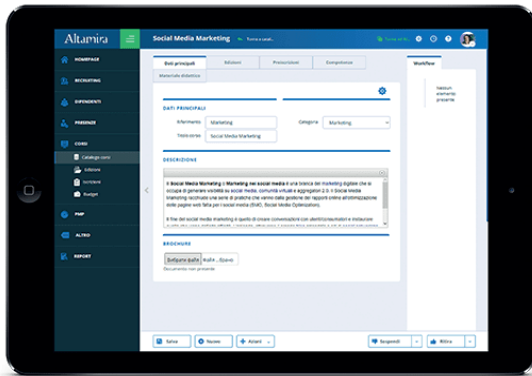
Altamira

Social Media Marketing ← Torna a corsi

HOMEPAGE
RECRUITING
DIPENDENTI
PRESENZE
CORSI
Catalogo corsi
Edizioni
Iscrizioni
Budget
PMP
ALTRO
REPORT

Dati principali | Edizioni | Prenotazioni | Competenze
Materiale didattico

DATI PRINCIPALI

Riferimento: Marketing
Categoria: Marketing
Titolo corso: Social Media Marketing

DESCRIZIONE

Il Social Media Marketing o Marketing nei social media è una branca del marketing digitale che si occupa di generare visibilità su social media, comunità virtuali e aggregatori 2.0. Il Social Media Marketing racchiude una serie di pratiche che vanno dalla gestione dei rapporti online all'ottimizzazione delle pagine web fatta per i social media (SMO, Social Media Optimization).

Il fine del social media marketing è quello di creare conversazioni con utenti/consumatori e instaurare

BROCHURE

Sfoglia... Nessun file selezionato.
Documento non presente

Workflow

Nessun elemento presente

Salva | Nuovo | Azioni | Sospendi | Ritira